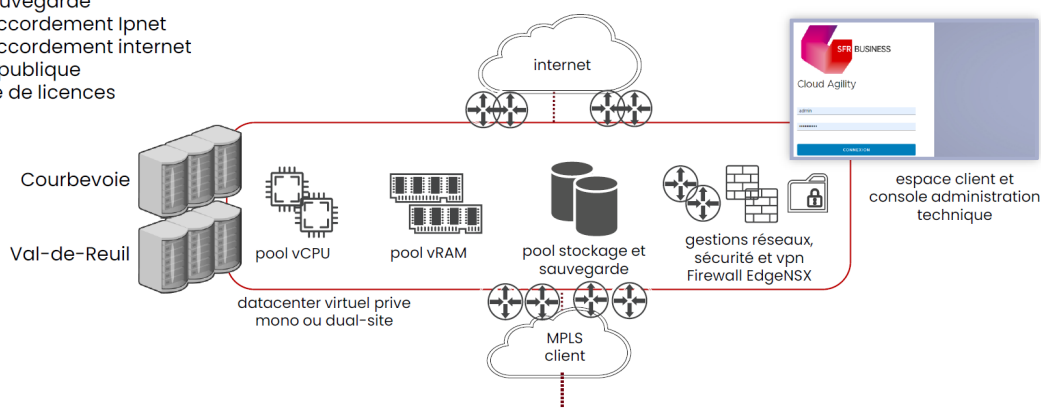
uvegarde
ccordement Ipnet
ccordement internet
publique
e de licences

internet

SFR BUSINESS
Cloud Agility
admin
••••••••••
CONNEXION

espace client et console administration technique

Courbevoie

Val-de-Reuil

pool vCPU

pool vRAM

pool stockage et sauvegarde

gestions réseaux, sécurité et vpn Firewall EdgeNSX

datacenter virtuel prive mono ou dual-site

MPLS client